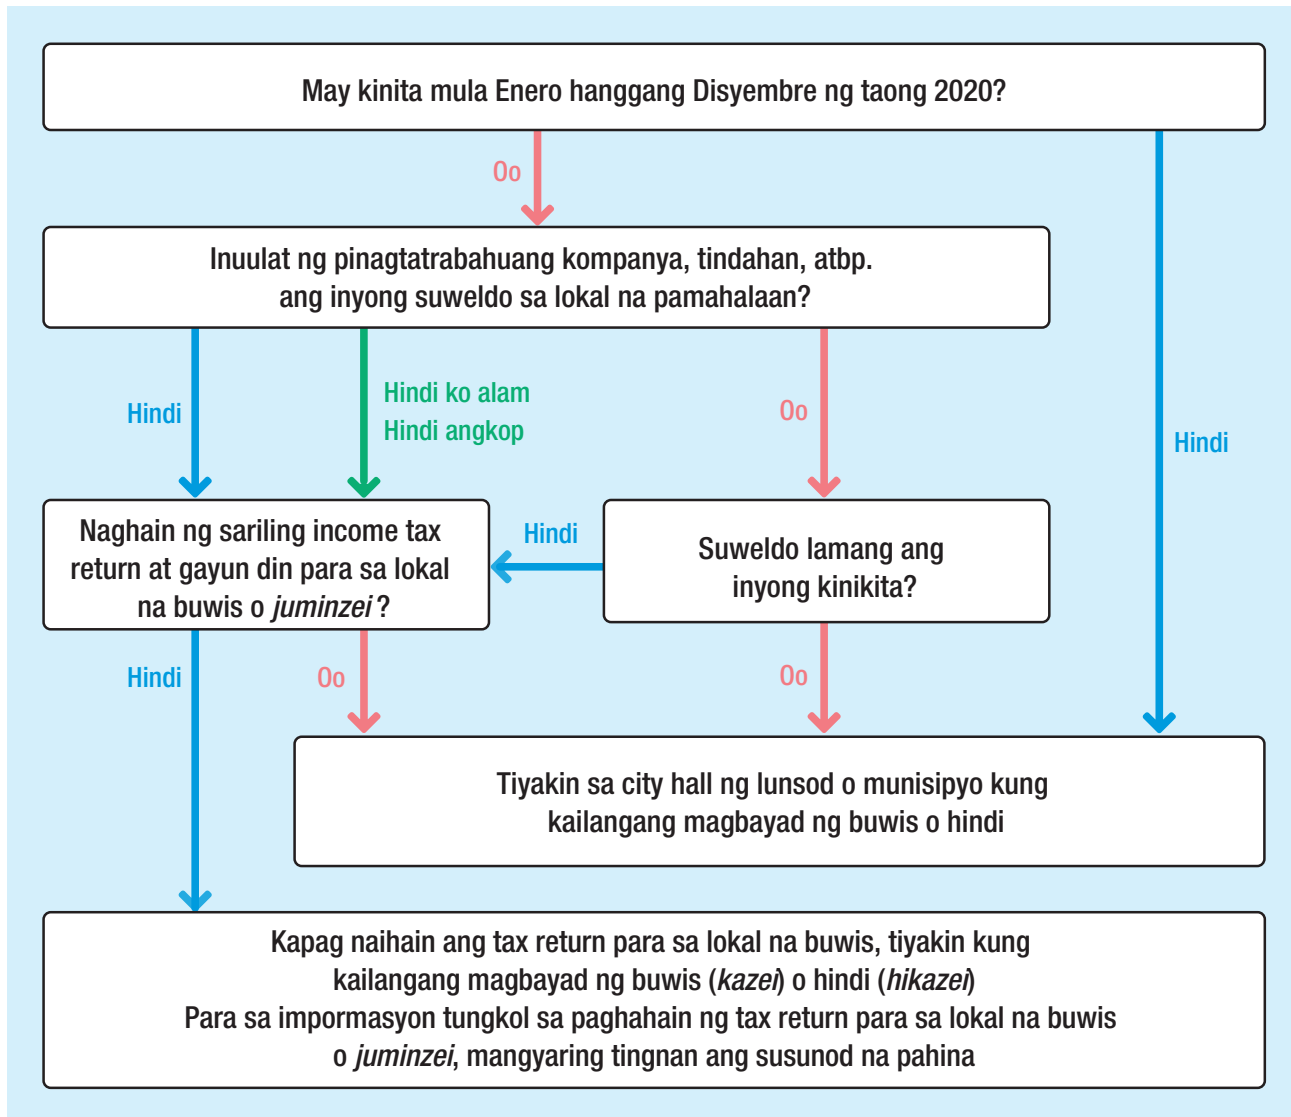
May kinita mula Enero hanggang Disyembre ng taong 2020?

Oo

Hindi

Inuulat ng pinagtatrabahuang kompanya, tindahan, atbp. ang inyong suweldo sa lokal na pamahalaan?

Hindi

Hindi ko alam
Hindi angkop

Oo

Naghain ng sariling income tax return at gayun din para sa lokal na buwis o *juminzei*?

Hindi

Suweldo lamang ang inyong kinikita?

Hindi

Oo

Oo

Tiyakin sa city hall ng lunsod o munisipyo kung kailangang magbayad ng buwis o hindi

Kapag naihain ang tax return para sa lokal na buwis, tiyakin kung kailangang magbayad ng buwis (*kazei*) o hindi (*hikazei*)
Para sa impormasyon tungkol sa paghahain ng tax return para sa lokal na buwis o *juminzei*, mangyaring tingnan ang susunod na pahina